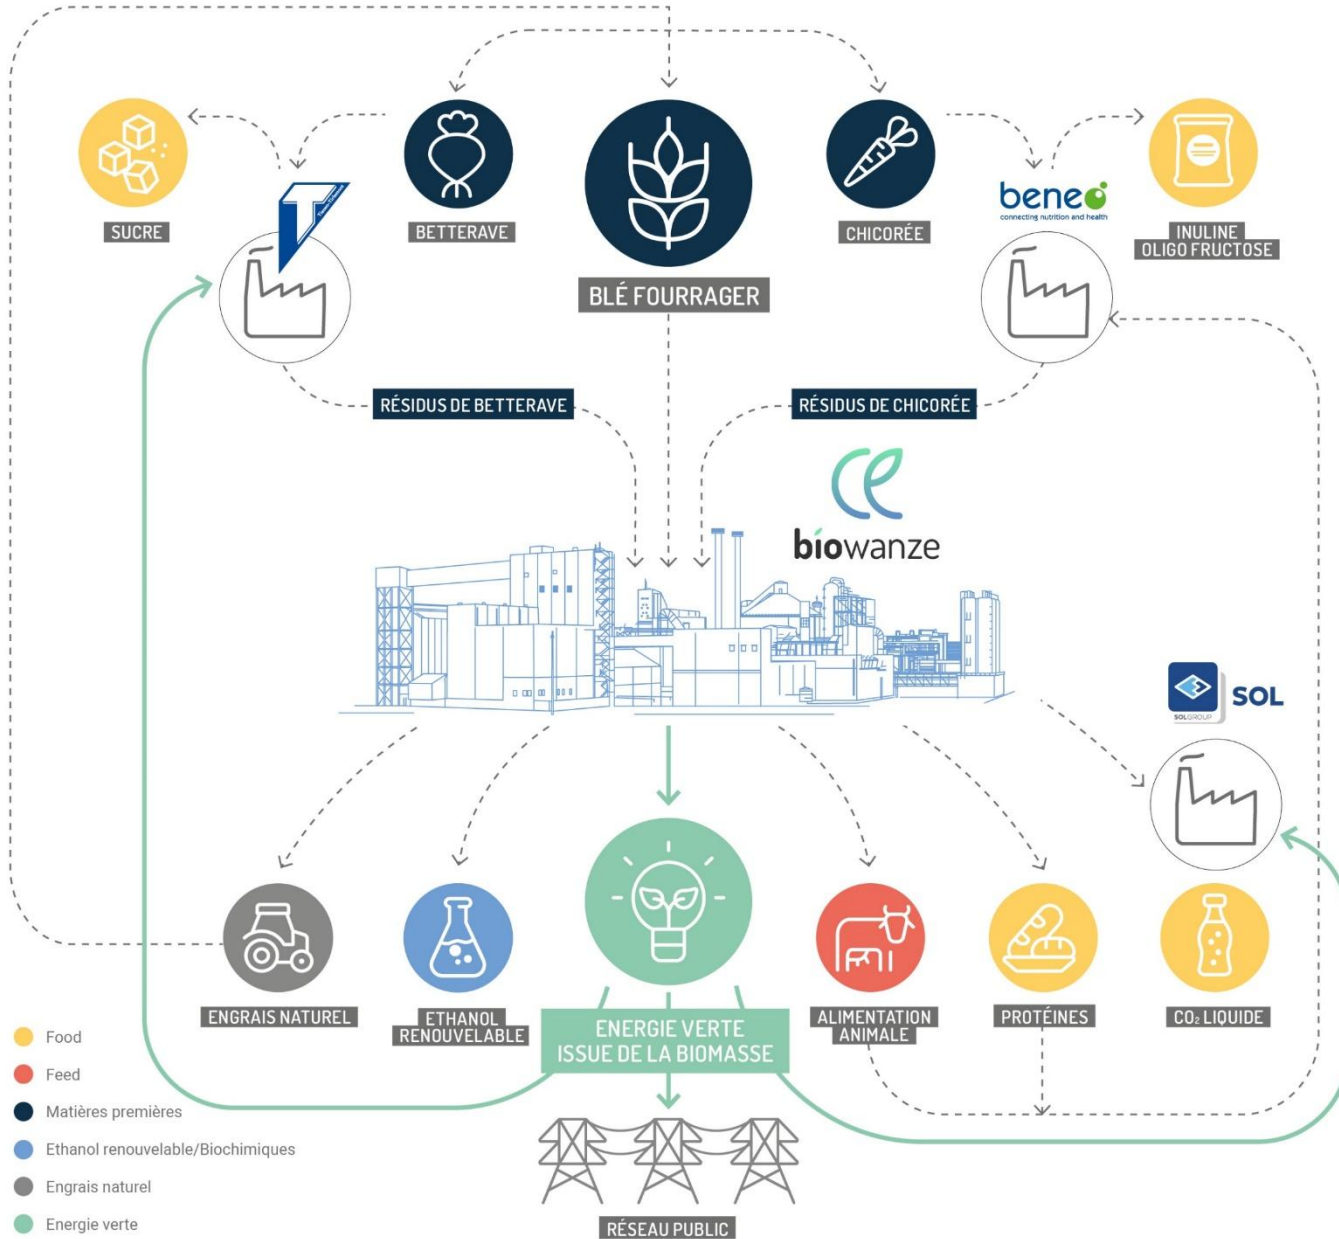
SUCRE

BETTERAVE

BLÉ FOURRAGER

CHICORÉE

beneo
connecting nutrition and health

INULINE
OLIGO FRUCTOSE

RÉSIDUS DE BETTERAVE

RÉSIDUS DE CHICORÉE

biowanze

SOL
SOLGROUP

ENGRAIS NATUREL

ETHANOL
RENOUVELABLE

ENERGIE VERTE
ISSUE DE LA BIOMASSE

ALIMENTATION
ANIMALE

PROTÉINES

$CO_2$ LIQUIDE

RÉSEAU PUBLIC

Food

Feed

Matières premières

Ethanol renouvelable/Biochimiques

Engrais naturel

Energie verte